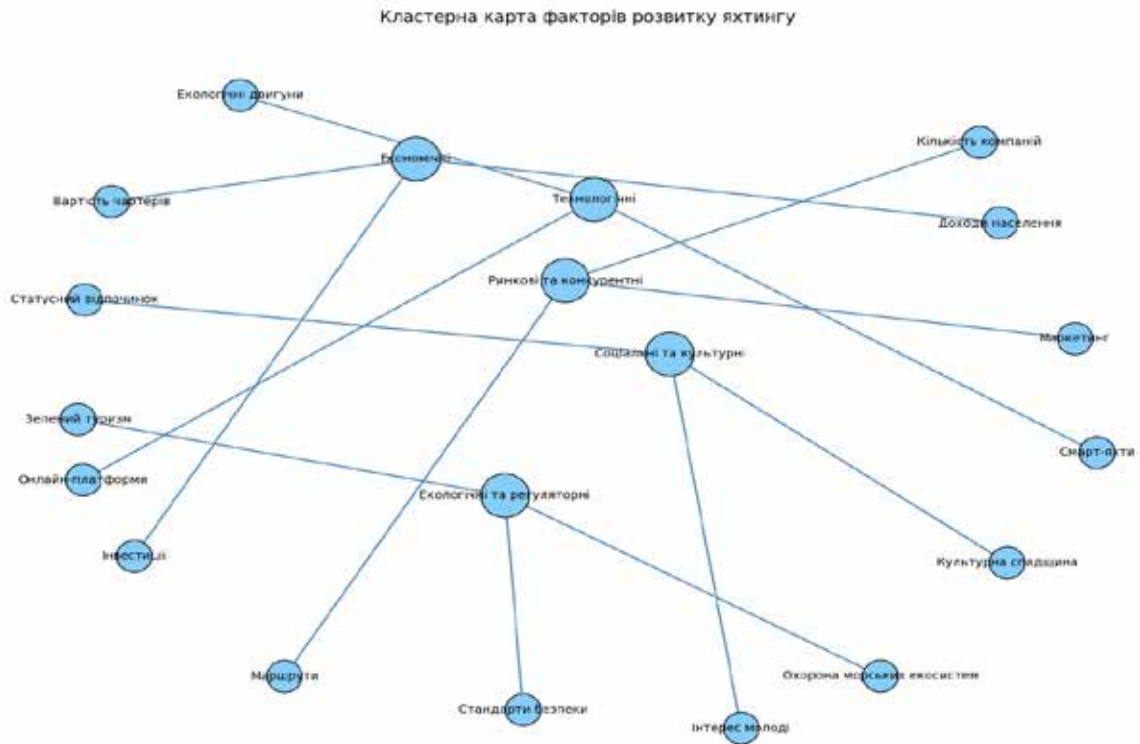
Кластерна карта факторів розвитку яхтингу

Екологічні двигуни

Економічні

Вартість чартерів

Технологічні

Кількість компаній

Доходи населення

Ринкові та конкурентні

Статусний відпочинок

Соціальні та культурні

Маркетинг

Зелений туризм

Смарт-яхти

Онлайн-платформи

Екологічні та регуляторні

Інвестиції

Культурна спадщина

Маршрути

Охорона морських екосистем

Стандарти безпеки

Інтерес молоді